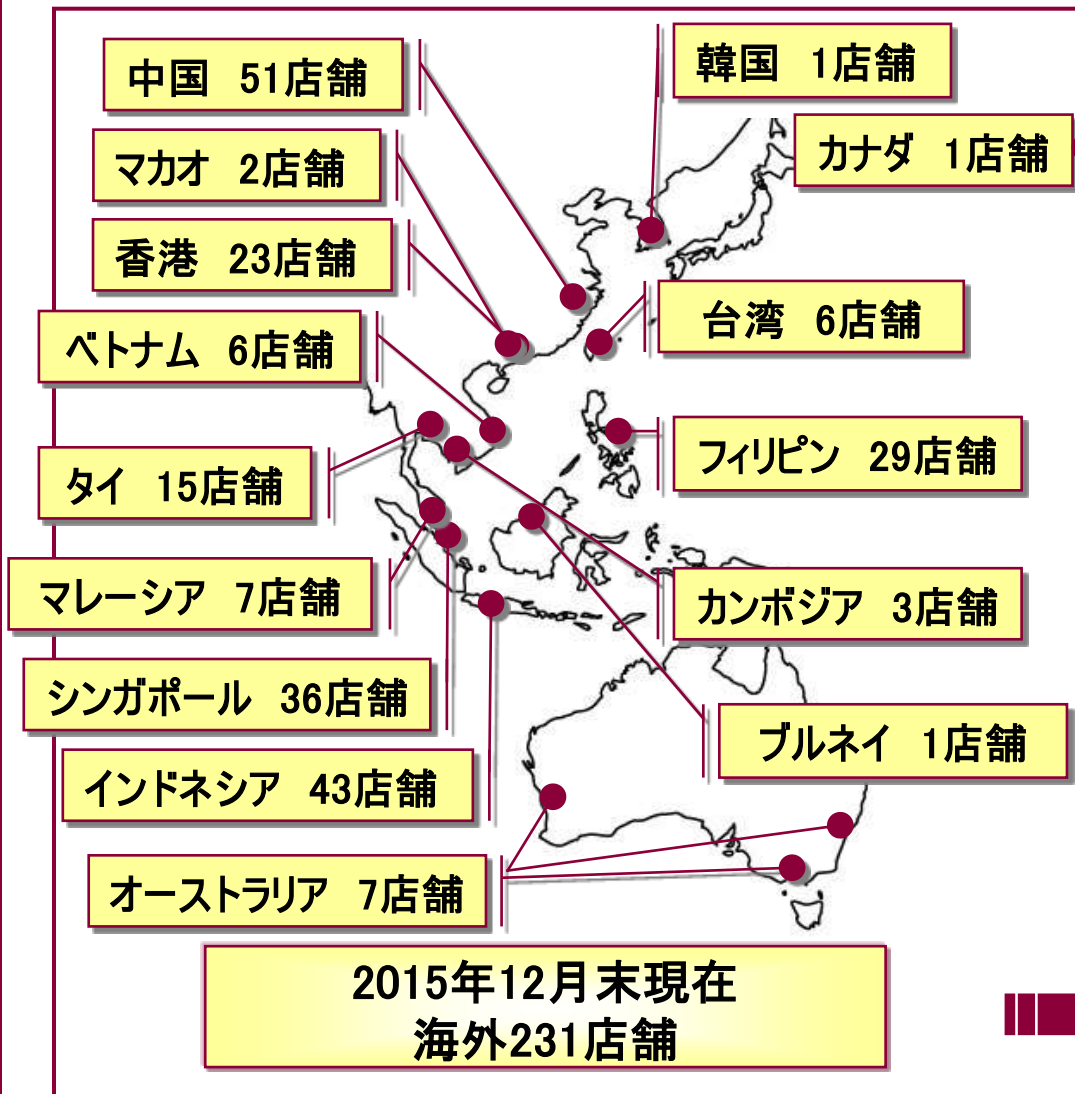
中国 51店舗

韓国 1店舗

カナダ 1店舗

マカオ 2店舗

香港 23店舗

台湾 6店舗

ベトナム 6店舗

フィリピン 29店舗

タイ 15店舗

マレーシア 7店舗

カンボジア 3店舗

シンガポール 36店舗

ブルネイ 1店舗

インドネシア 43店舗

オーストラリア 7店舗

2015年12月末現在
海外231店舗